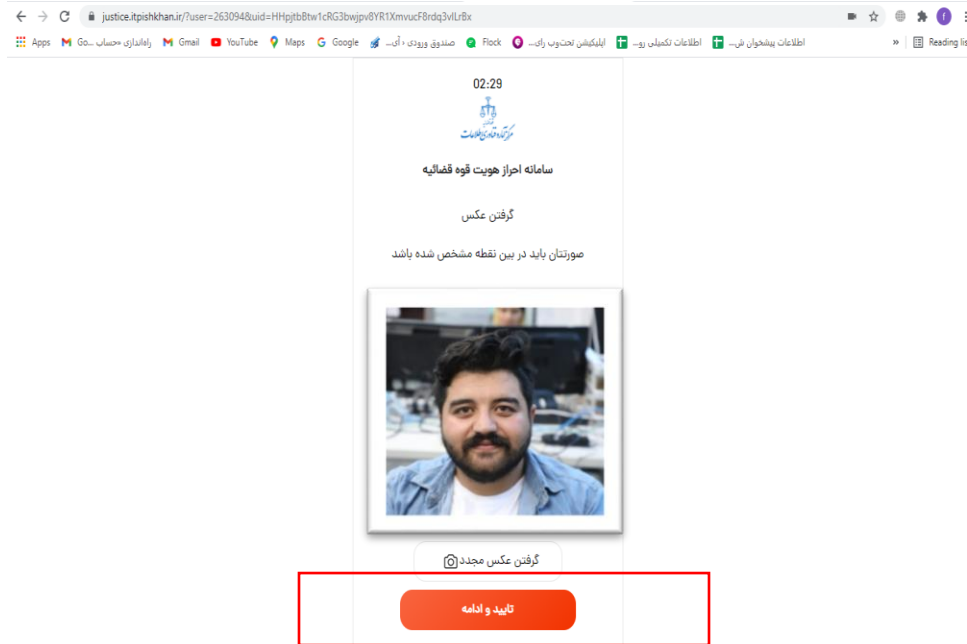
justice.itpishkhan.ir/?user=263094&uid=HHpjtbBtw1cRG3bwjpv8YR1XmvucF8rdq3vlLr8x

Apps راه‌اندازی حساب Go... Gmail YouTube Maps Google صندوق ورودی - آی... Flock اپلیکیشن تحت وب رای... اطلاعات تکمیلی رو... اطلاعات پیشخوان ش... » Reading list

02:29

مرکز آمار و فناوری اطلاعات

سامانه احراز هویت قوه قضائیه

گرفتن عکس

صورتتان باید در بین نقطه مشخص شده باشد

گرفتن عکس مجدد

تایید و ادامه